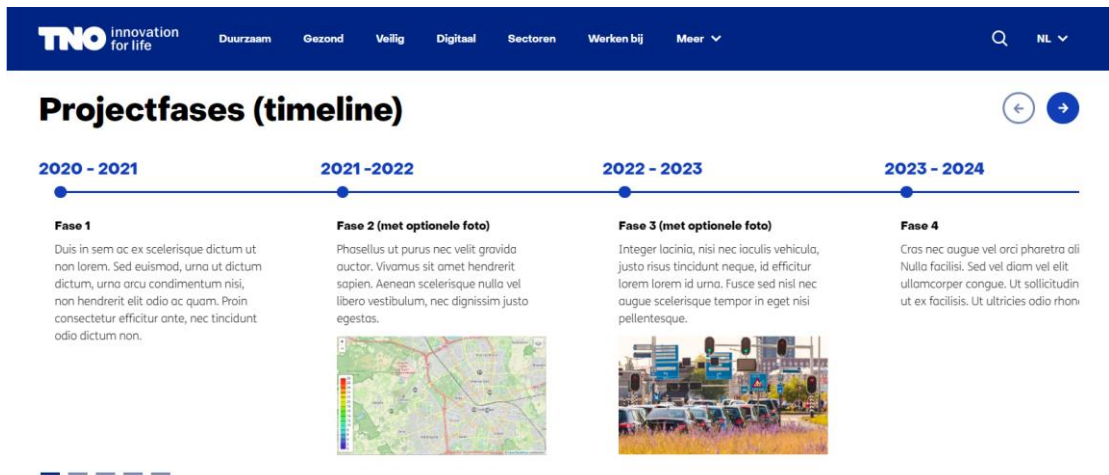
TNO innovation for life

Duurzaam Gezond Veilig Digitaal Sectoren Werken bij Meer

NL

Projectfases (timeline)

2020 - 2021

Fase 1

Duis in sem ac ex scelerisque dictum ut non lorem. Sed euismod, urna ut dictum dictum, urna arcu condimentum nisi, non hendrerit elit odio ac quam. Proin consectetur efficitur ante, nec tincidunt odio dictum non.

2021 -2022

Fase 2 (met optionele foto)

Phasellus ut purus nec velit gravida auctor. Vivamus sit amet hendrerit sapien. Aenean scelerisque nulla vel libero vestibulum, nec dignissim justo egestas.

2022 - 2023

Fase 3 (met optionele foto)

Integer lacinia, nisi nec iaculis vehicula, justo risus tincidunt neque, id efficitur lorem lorem id urna. Fusce sed nisl nec augue scelerisque tempor in eget nisi pellentesque.

2023 - 2024

Fase 4

Cras nec augue vel orci pharetra ali Nulla facilisi. Sed vel diam vel elit ullamcorper congue. Ut sollicitudin ut ex facilisis. Ut ultricies odio rhon